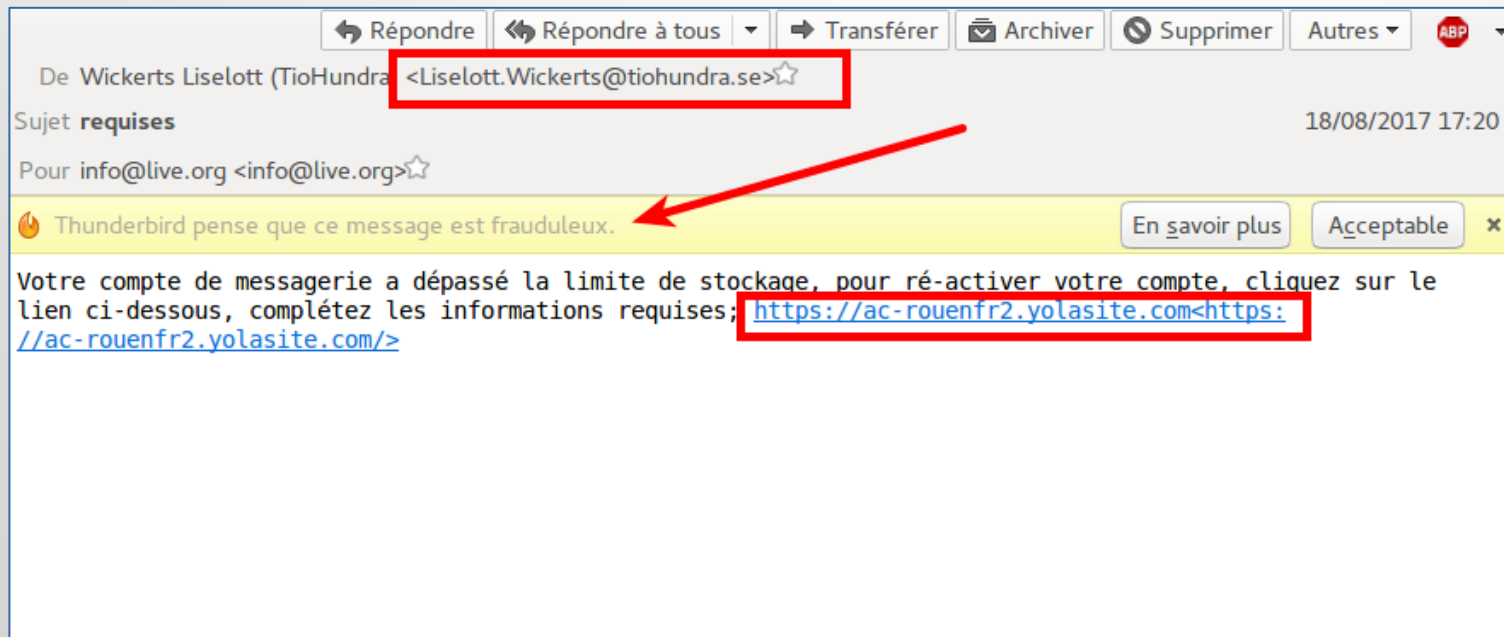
Répondre | Répondre à tous | Transférer | Archiver | Supprimer | Autres | ABP

De Wickerts Liselott (TioHundra <Liselott.Wickerts@tiohundra.se>

Sujet **requises** 18/08/2017 17:20

Pour info@live.org <info@live.org>

Thunderbird pense que ce message est frauduleux. En savoir plus | Acceptable | ×

Votre compte de messagerie a dépassé la limite de stockage, pour ré-activer votre compte, cliquez sur le lien ci-dessous, complétez les informations requises; https://ac-rouenfr2.yolasite.com<https://ac-rouenfr2.yolasite.com/>